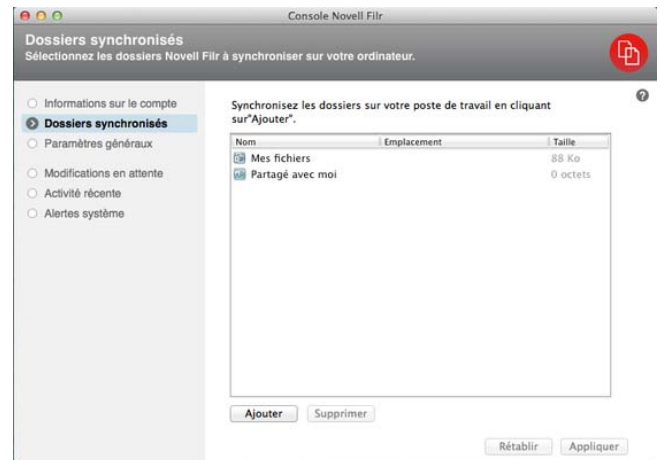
Console Novell Filr

Dossiers synchronisés
Sélectionnez les dossiers Novell Filr à synchroniser sur votre ordinateur.

Informations sur le compte
Dossiers synchronisés
Paramètres généraux
Modifications en attente
Activité récente
Alertes système

Synchronisez les dossiers sur votre poste de travail en cliquant sur"Ajouter".

| Nom | Emplacement | Taille |
|---|---|---|
| Mes fichiers | | 88 Ko |
| Partagé avec moi | | 0 octets |

Ajouter
Supprimer
Rétablir
Appliquer